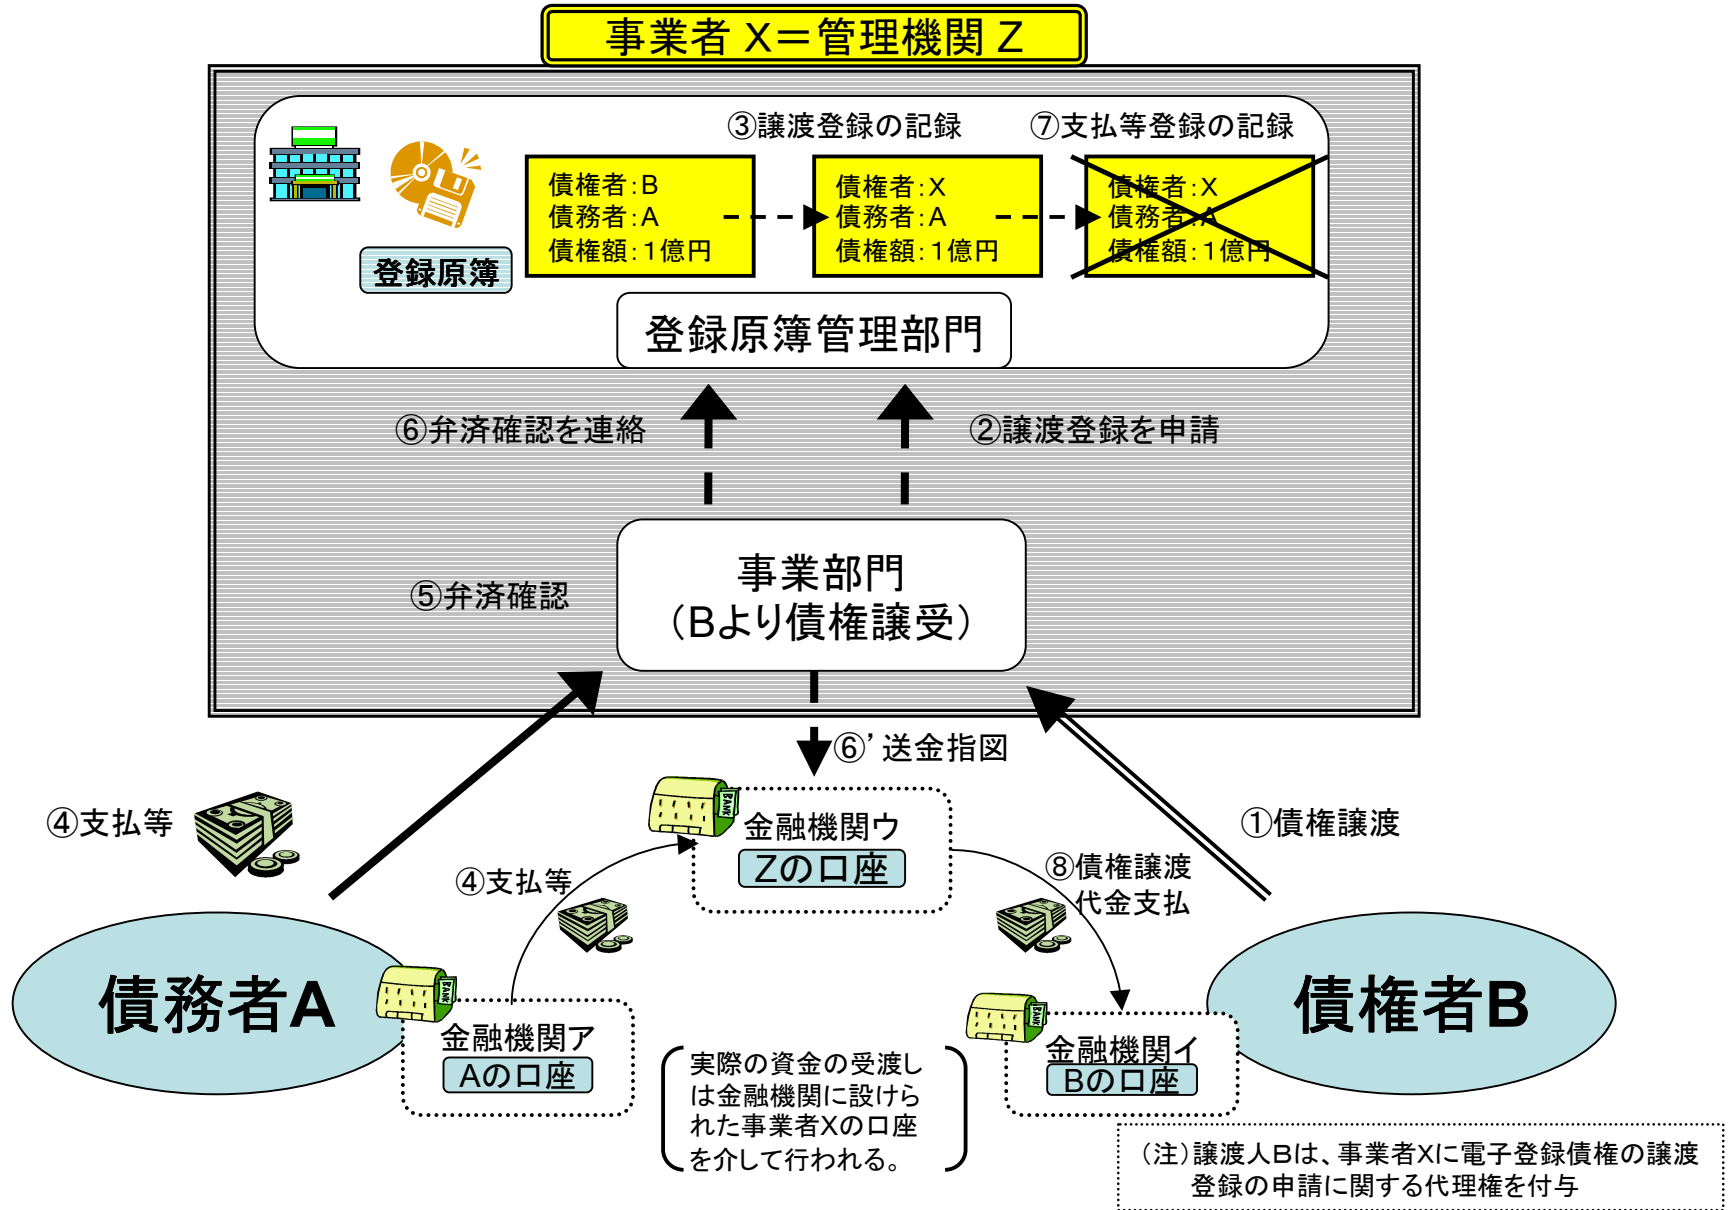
事業者 X＝管理機関 Z

登録原簿

③譲渡登録の記録

⑦支払等登録の記録

債権者：B
債務者：A
債権額：1億円

債権者：X
債務者：A
債権額：1億円

債権者：X
債務者：A
債権額：1億円

登録原簿管理部門

⑥弁済確認を連絡

②譲渡登録を申請

⑤弁済確認

事業部門
（Bより債権譲受）

⑥' 送金指図

④支払等

①債権譲渡

金融機関ウ
Zの口座

④支払等

⑧債権譲渡
代金支払

BANK

債務者A

債権者B

金融機関ア
Aの口座

金融機関イ
Bの口座

実際の資金の受渡しは金融機関に設けられた事業者Xの口座を介して行われる。

（注）譲渡人Bは、事業者Xに電子登録債権の譲渡登録の申請に関する代理権を付与